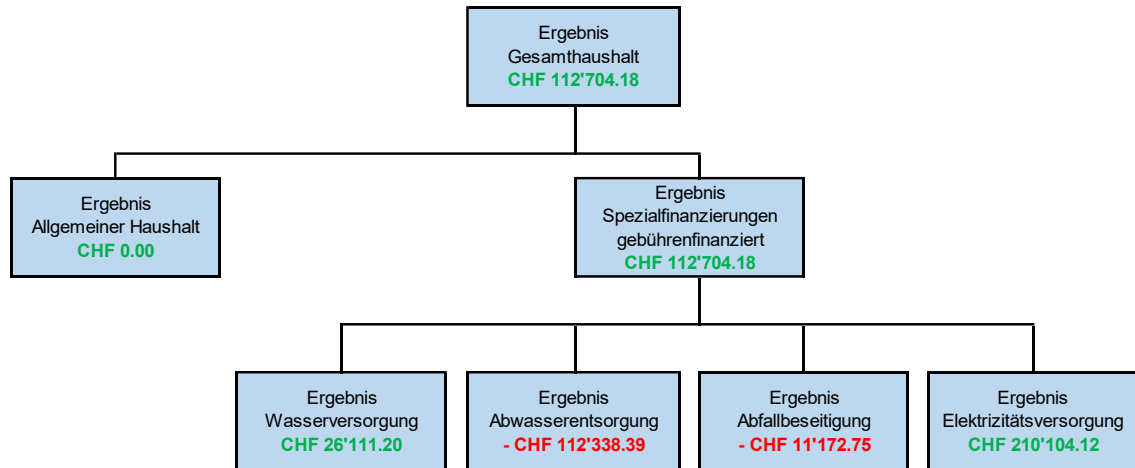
Ergebnis
Gesamthaushalt
CHF 112'704.18

Ergebnis
Allgemeiner Haushalt
CHF 0.00

Ergebnis
Spezialfinanzierungen
gebührenfinanziert
CHF 112'704.18

Ergebnis
Wasserversorgung
CHF 26'111.20

Ergebnis
Abwasserentsorgung
- CHF 112'338.39

Ergebnis
Abfallbeseitigung
- CHF 11'172.75

Ergebnis
Elektrizitätsversorgung
CHF 210'104.12